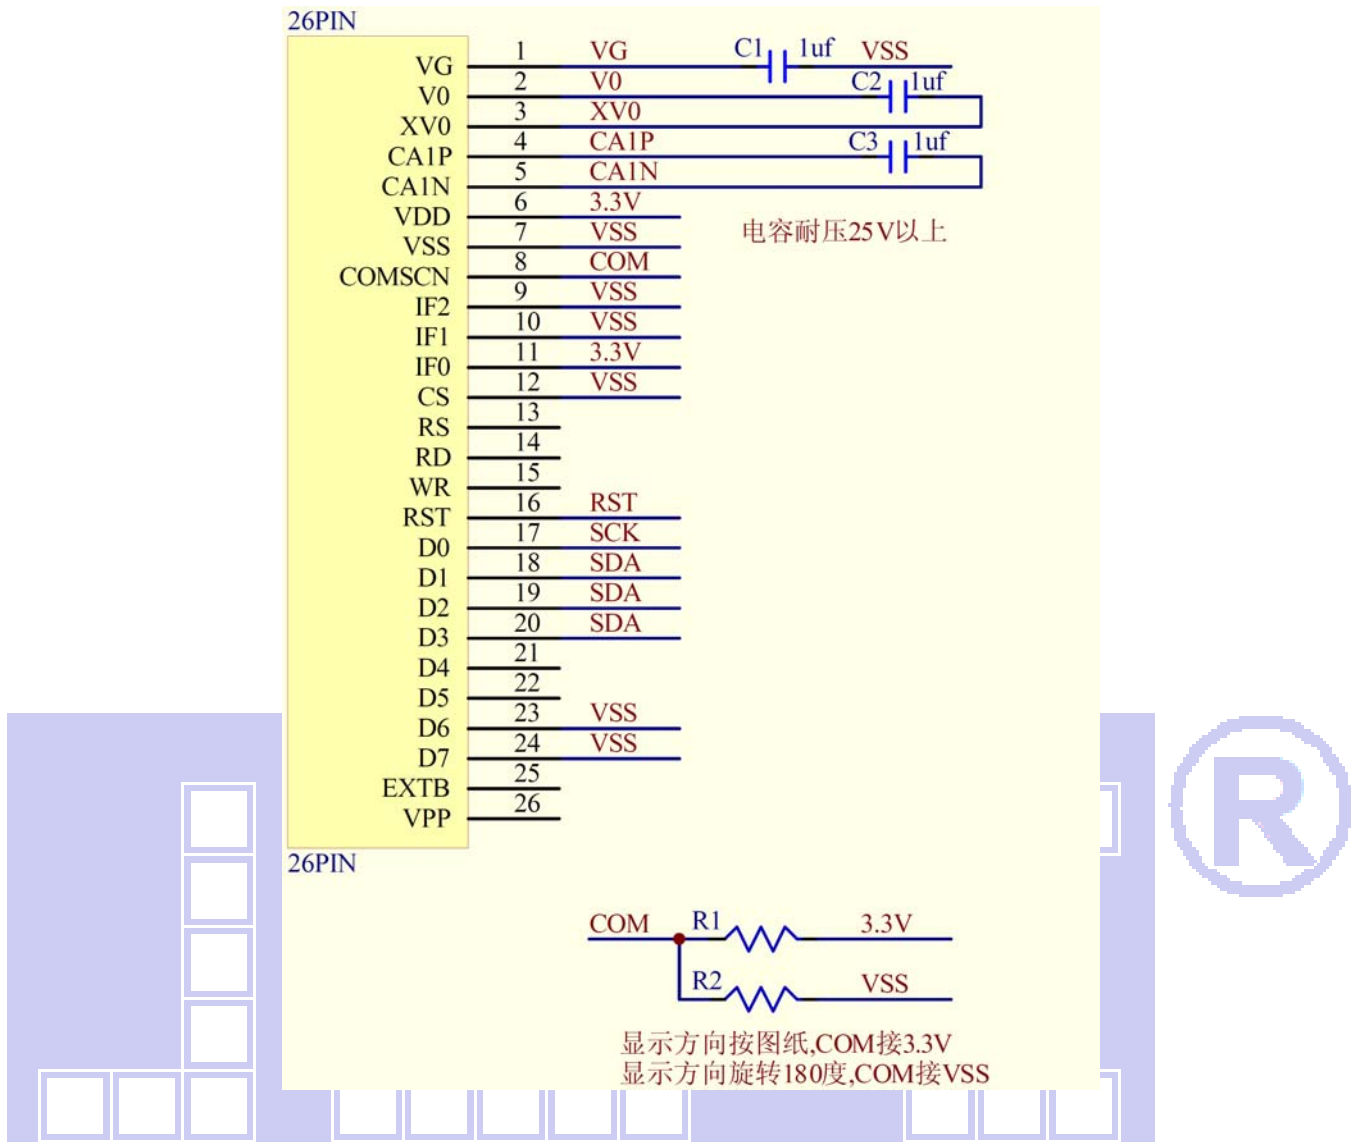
26PIN

VG 1 VG
V0 2 V0
XV0 3 XV0
CA1P 4 CA1P
CA1N 5 CA1N
VDD 6 3.3V
VSS 7 VSS
COMSCN 8 COM
IF2 9 VSS
IF1 10 VSS
IF0 11 3.3V
CS 12 VSS
RS 13
RD 14
WR 15
RST 16 RST
D0 17 SCK
D1 18 SDA
D2 19 SDA
D3 20 SDA
D4 21
D5 22
D6 23 VSS
D7 24 VSS
EXTB 25
VPP 26

C1 1uf VSS
C2 1uf
C3 1uf

电容耐压25V以上

26PIN

COM R1 3.3V
R2 VSS

显示方向按图纸,COM接3.3V
显示方向旋转180度,COM接VSS